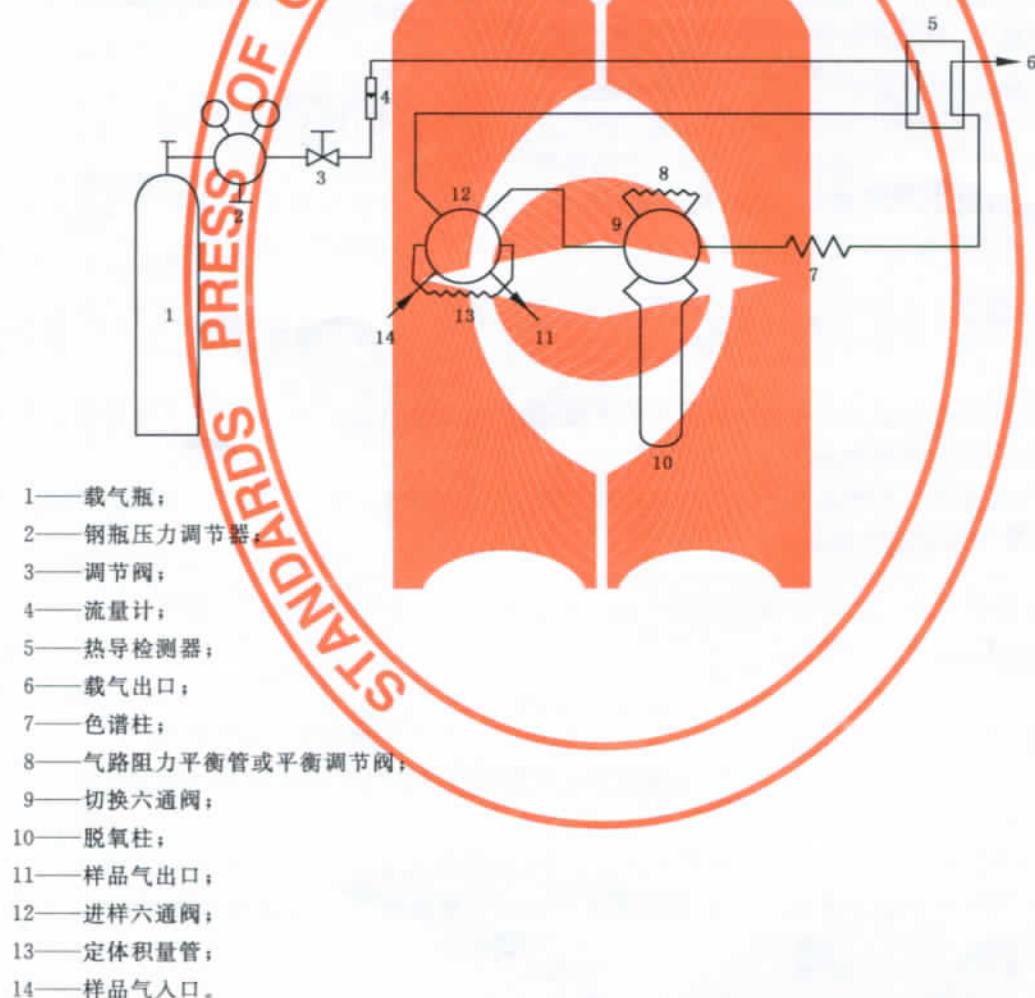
5
6
4
3
2
12
8
9
7
14
13
11
1
10

STANDARDS PRESS OF C

1——载气瓶；
2——钢瓶压力调节器；
3——调节阀；
4——流量计；
5——热导检测器；
6——载气出口；
7——色谱柱；
8——气路阻力平衡管或平衡调节阀；
9——切换六通阀；
10——脱氧柱；
11——样品气出口；
12——进样六通阀；
13——定体积量管；
14——样品气入口。